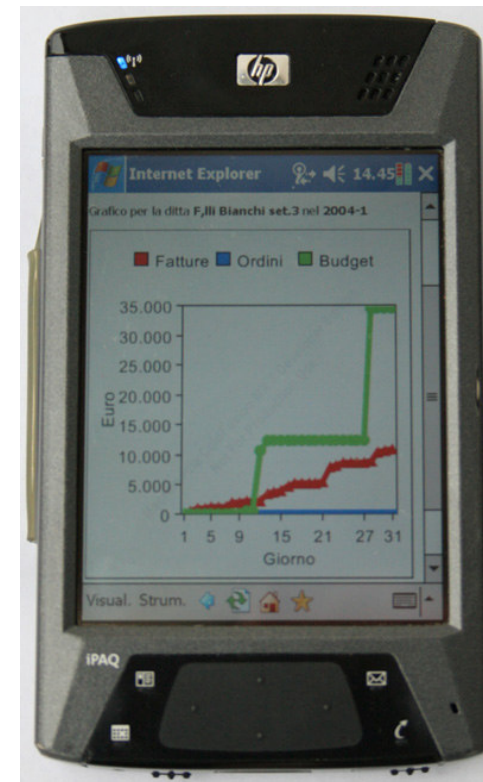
hp

Internet Explorer 14.45

Grafico per la ditta F.lli Bianchi set.3 nel 2004-1

Fatture Ordini Budget

35.000
30.000
25.000
20.000
15.000
10.000
5.000
0

Euro

1 5 9 15 21 27 31

Giorno

Visual. Strum.

iPAQ